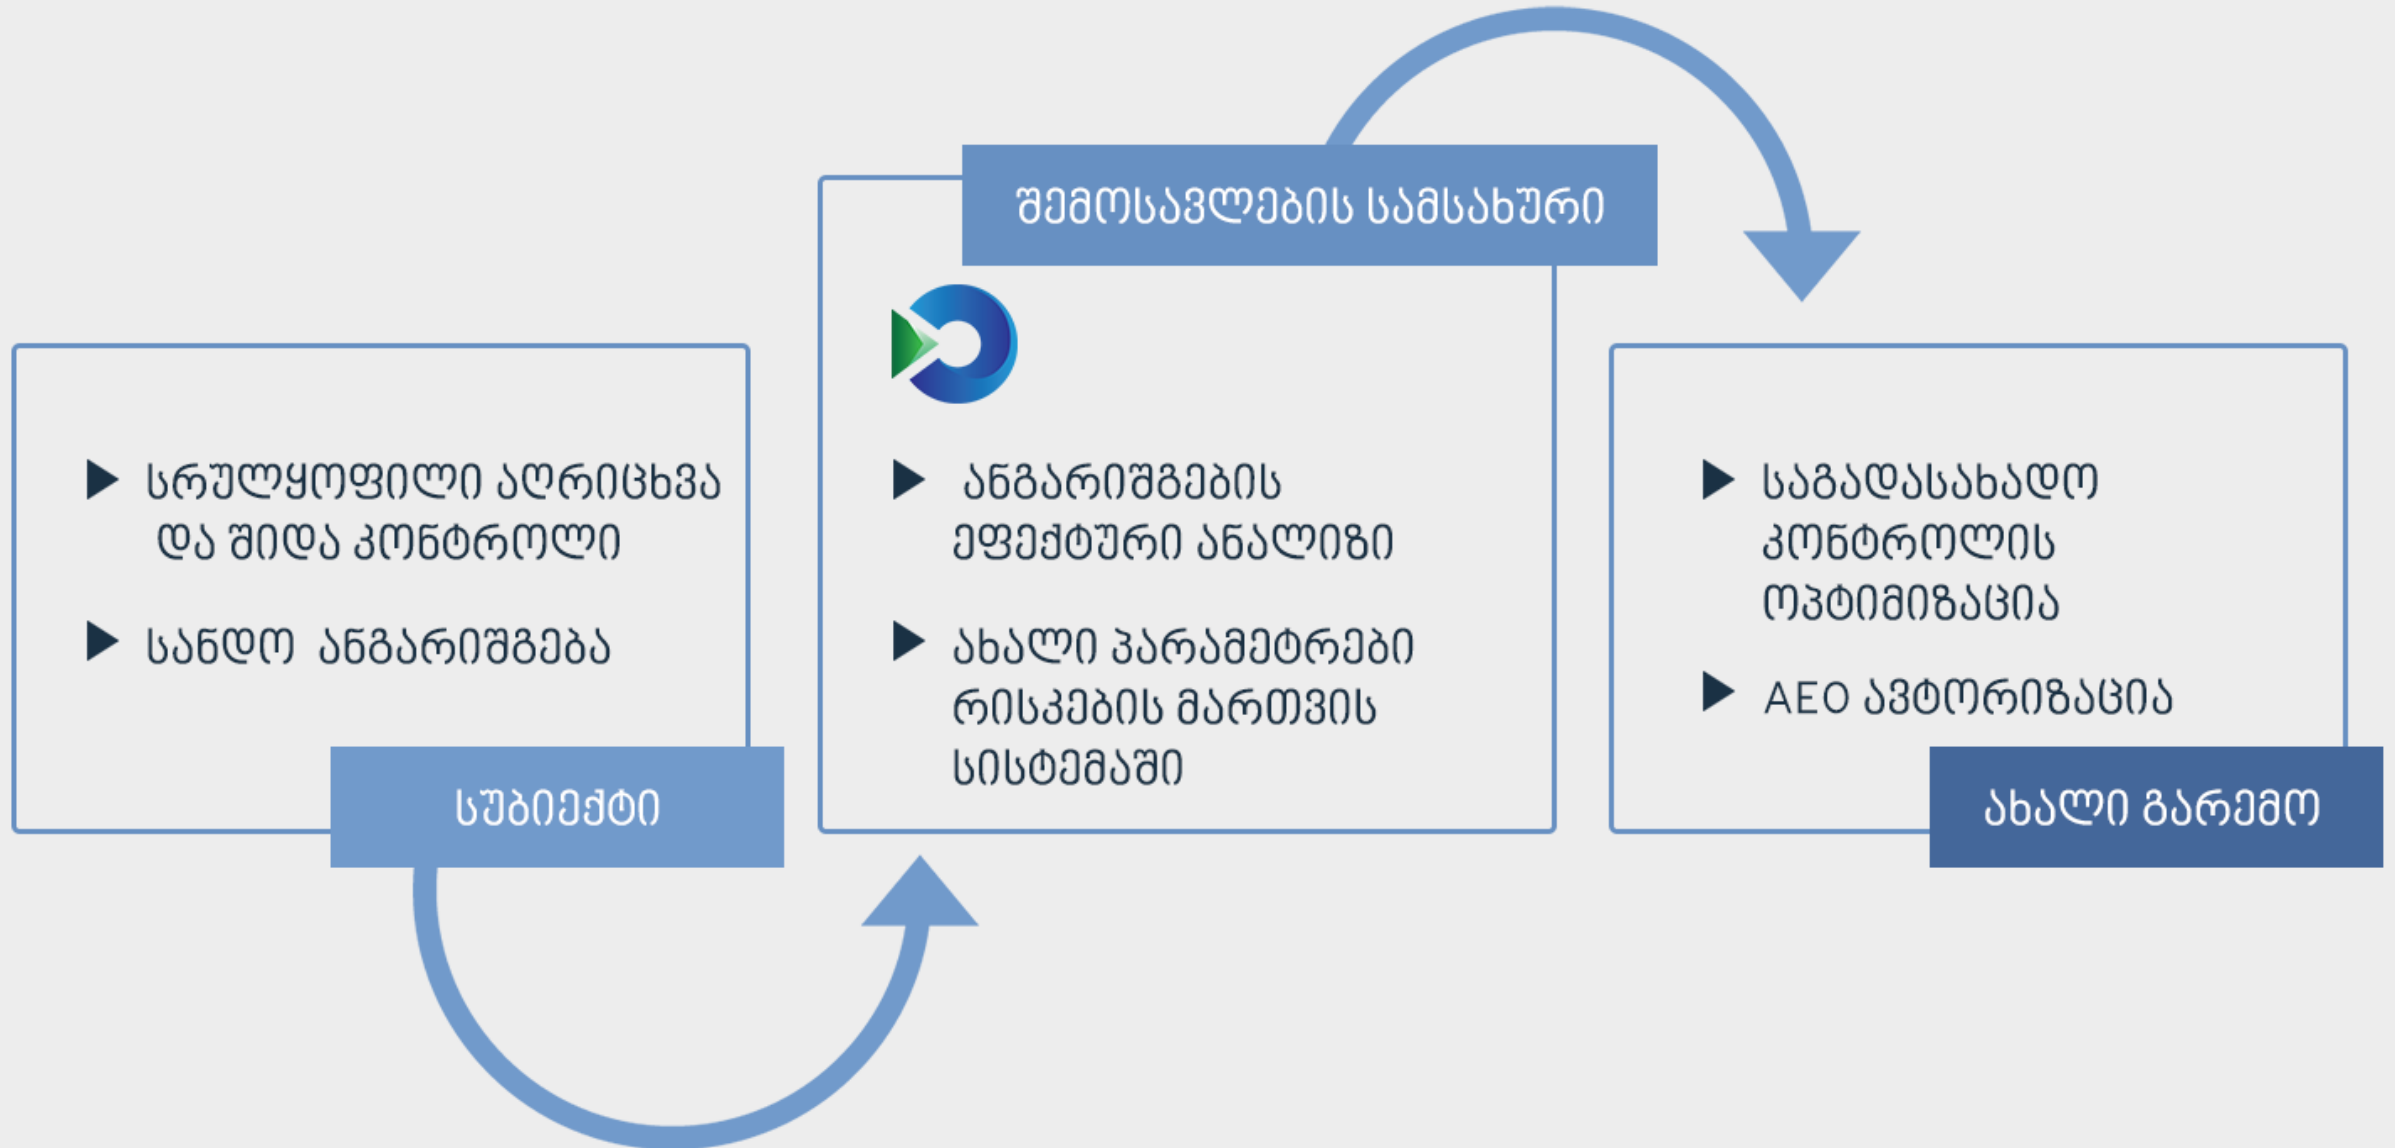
შემოსავლების სამსახური

სრულყოფილი აღრიცხვა და შიდა კონტროლი

სანდო ანგარიშგება

სუბიექტი

ანგარიშგების ეფექტური ანალიზი

ახალი პარამეტრები რისკების მართვის სისტემაში

საგადასახადო კონტროლის ოპტიმიზაცია

AEO ავტორიზაცია

ახალი გარემო